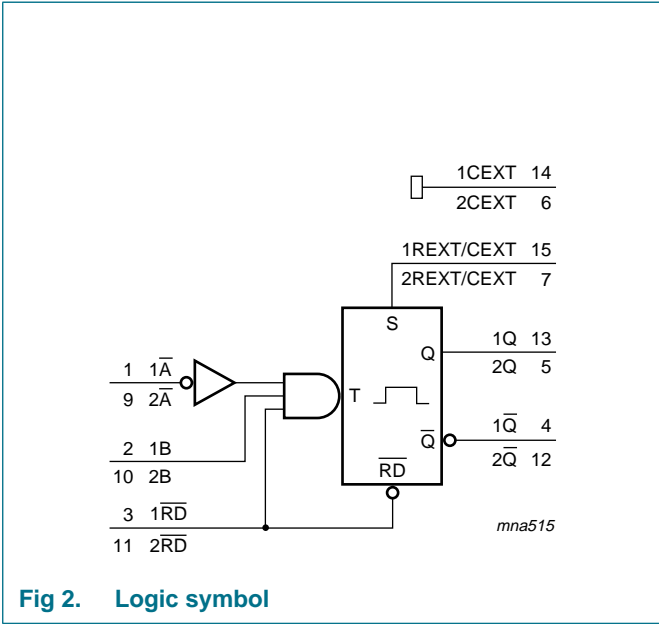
1CEXT 14
2CEXT 6

1REXT/CEXT 15
2REXT/CEXT 7

S

1 $1\overline{A}$
9 $2\overline{A}$

Q

1Q 13
2Q 5

T

$\overline{Q}$

$1\overline{Q}$ 4
$2\overline{Q}$ 12

2 1B
10 2B

$\overline{RD}$

3 $1\overline{RD}$
11 $2\overline{RD}$

mna515

Fig 2. Logic symbol